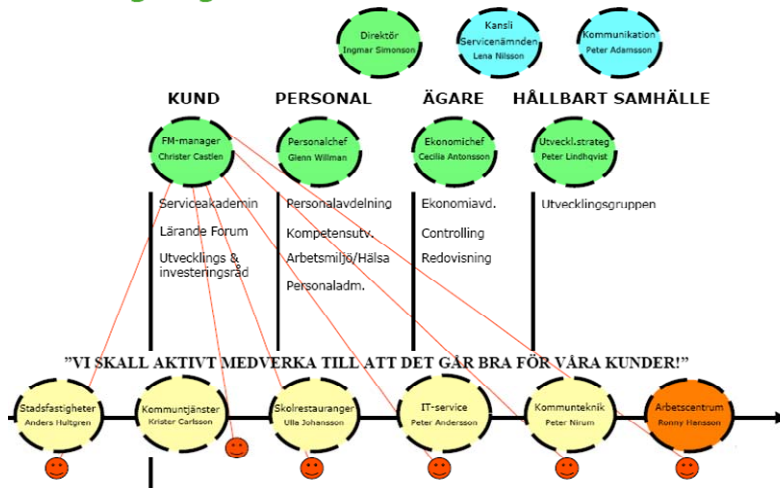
Direktör
Ingmar Simonson

Kansli
Servicenämnden
Lena Nilsson

Kommunikation
Peter Adamsson

KUND

PERSONAL

ÄGARE

HÅLLBART SAMHÄLLE

FM-manager
Christer Castlen

Personalchef
Glenn Willman

Ekonomichef
Cecilia Antonsson

Utveckl.strateg
Peter Lindhqvist

Serviceakademin
Lärande Forum
Utvecklings & investeringsråd

Personalavdelning
Kompetensutv.
Arbetsmiljö/Hälsa
Personaladm.

Ekonomiavd.
Controlling
Redovisning

Utvecklingsgruppen

"VI SKALL AKTIVT MEDVERKA TILL ATT DET GÅR BRA FÖR VÅRA KUNDER!"

Stadsfastigheter
Anders Hultgren

Kommuntjänster
Krister Carlsson

Skolrestauranger
Ulla Johansson

IT-service
Peter Andersson

Kommunteknik
Peter Nirum

Arbetscentrum
Ronny Hansson